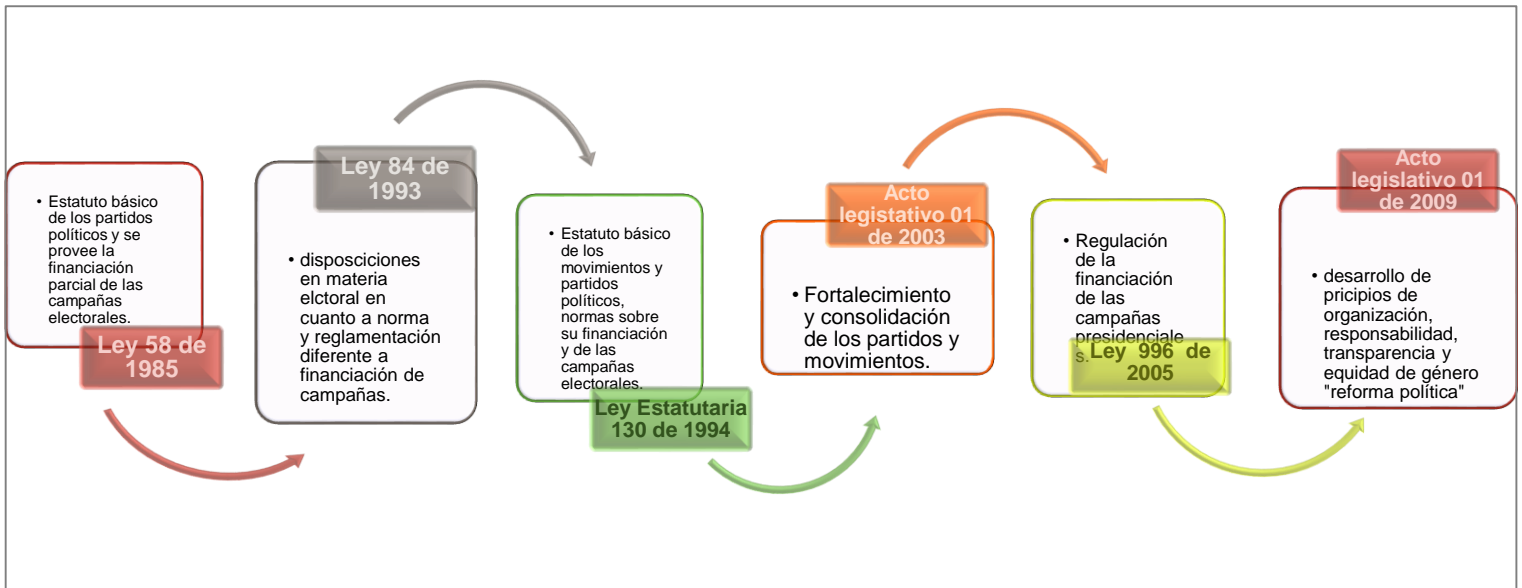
• Estatuto básico de los partidos políticos y se provee la financiación parcial de las campañas electorales.

Ley 58 de 1985

Ley 84 de 1993

• disposciciones en materia elctoral en cuanto a norma y reglamentación diferente a financiación de campañas.

• Estatuto básico de los movimientos y partidos políticos, normas sobre su financiación y de las campañas electorales.

Ley Estatutaria 130 de 1994

Acto legistativo 01 de 2003

• Fortalecimiento y consolidación de los partidos y movimientos.

• Regulación de la financiación de las campañas presidenciales.

Ley 996 de 2005

Acto legislativo 01 de 2009

• desarrollo de pricipios de organización, responsabilidad, transparencia y equidad de género "reforma política"